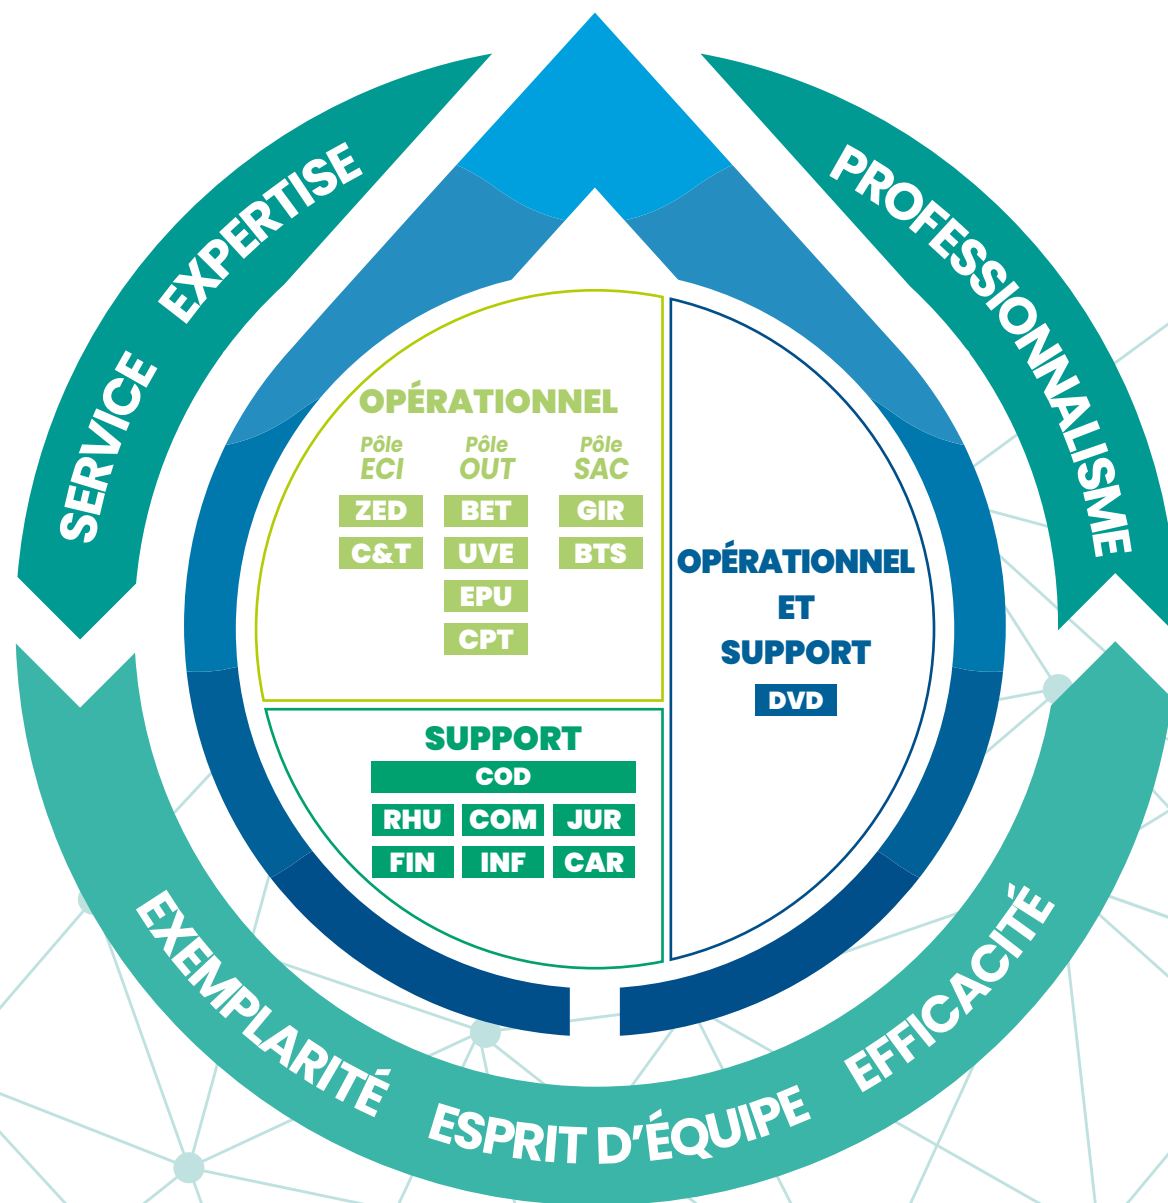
SERVICE EXPERTISE

PROFESSIONNALISME

OPÉRATIONNEL

Pôle ECI

Pôle OUT

Pôle SAC

ZED
C&T

BET
UVE
EPU
CPT

GIR
BTS

OPÉRATIONNEL ET SUPPORT

DVD

SUPPORT

COD

RHU
COM
JUR
FIN
INF
CAR

EXEMPLARITÉ ESPRIT D'ÉQUIPE EFFICACITÉ